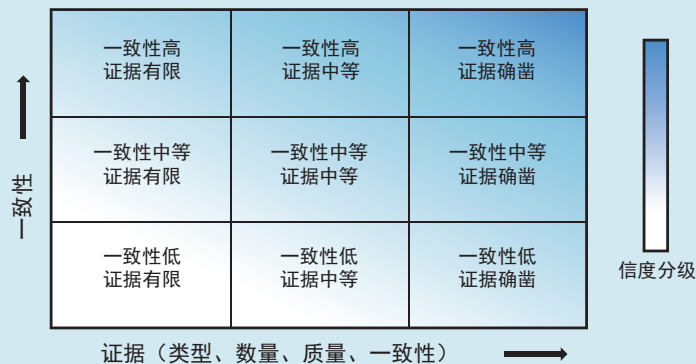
一致性

| 一致性高 证据有限 | 一致性高 证据中等 | 一致性高 证据确凿 |
|---|---|---|
| 一致性中等 证据有限 | 一致性中等 证据中等 | 一致性中等 证据确凿 |
| 一致性低 证据有限 | 一致性低 证据中等 | 一致性低 证据确凿 |

证据（类型、数量、质量、一致性）

信度分级